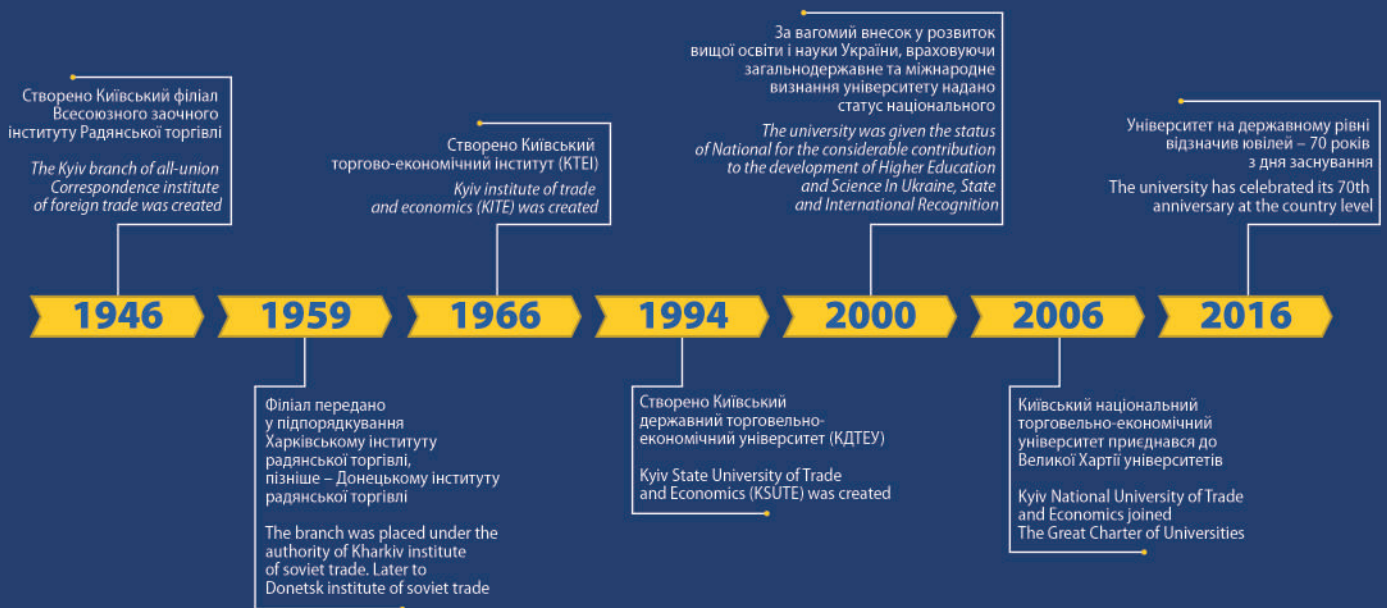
Створено Київський філіал Всесоюзного заочного інституту Радянської торгівлі

The Kyiv branch of all-union Correspondence institute of foreign trade was created

Створено Київський торгово-економічний інститут (КТЕІ)

Kyiv institute of trade and economics (KITE) was created

За вагомий внесок у розвиток вищої освіти і науки України, враховуючи загальнодержавне та міжнародне визнання університету надано статус національного

The university was given the status of National for the considerable contribution to the development of Higher Education and Science In Ukraine, State and International Recognition

Університет на державному рівні відзначив ювілей – 70 років з дня заснування

The university has celebrated its 70th anniversary at the country level

1946

1959

1966

1994

2000

2006

2016

Філіал передано у підпорядкування Харківському інституту радянської торгівлі, пізніше – Донецькому інституту радянської торгівлі

The branch was placed under the authority of Kharkiv institute of soviet trade. Later to Donetsk institute of soviet trade

Створено Київський державний торговельно-економічний університет (КДТЕУ)

Kyiv State University of Trade and Economics (KSUTE) was created

Київський національний торговельно-економічний університет приєднався до Великої Хартії університетів

Kyiv National University of Trade and Economics joined The Great Charter of Universities